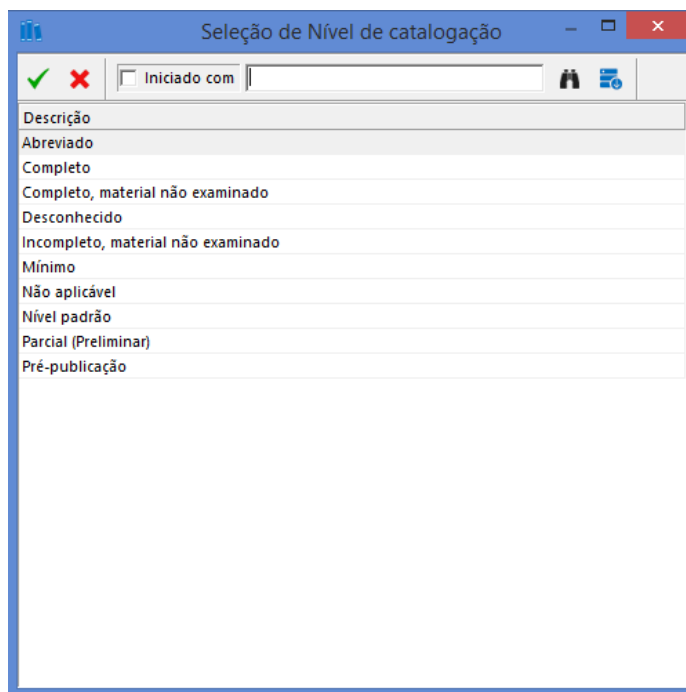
Seleção de Nível de catalogação

Iniciado com

| Descrição |
|---|
| Abreviado |
| Completo |
| Completo, material não examinado |
| Desconhecido |
| Incompleto, material não examinado |
| Mínimo |
| Não aplicável |
| Nível padrão |
| Parcial (Preliminar) |
| Pré-publicação |